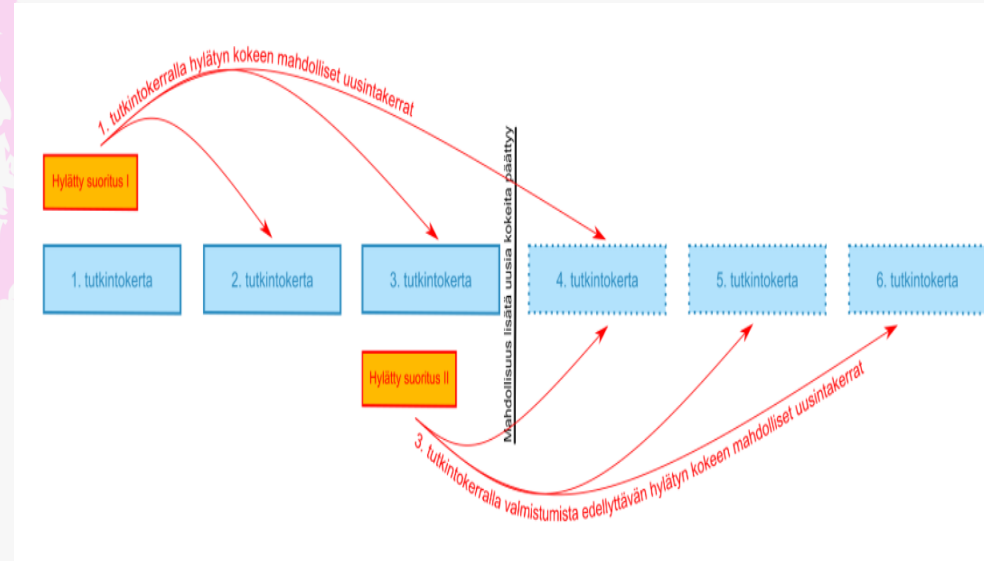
1. tutkintokerralla hylätyn kokeen mahdolliset uusintakerrat

Hylätty suoritus I

Mahdollisuus lisätä uusia kokeita päättyy

1. tutkintokerta

2. tutkintokerta

3. tutkintokerta

4. tutkintokerta

5. tutkintokerta

6. tutkintokerta

Hylätty suoritus II

3. tutkintokerralla valmistumista edellyttävän hylätyn kokeen mahdolliset uusintakerrat